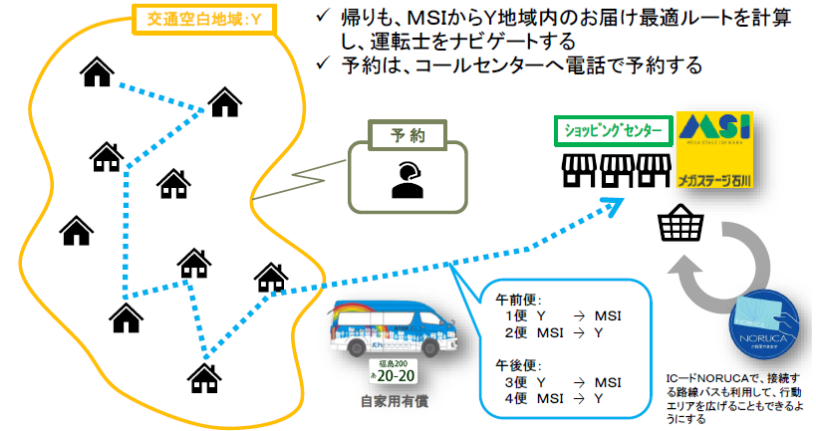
交通空白地域：Y

✓ 帰りも、MSIからY地域内のお届け最適ルートを計算し、運転士をナビゲートする
✓ 予約は、コールセンターへ電話で予約する

予約

ショッピングセンター

MSI
メガステージ石川

午前便：
1便　Y　→ MSI
2便　MSI → Y

午後便：
3便　Y　→ MSI
4便　MSI → Y

福島200
あ 20-20

自家用有償

NORUCA

ICーカードNORUCAで、接続する路線バスも利用して、行動エリアを広げることもできるようにする